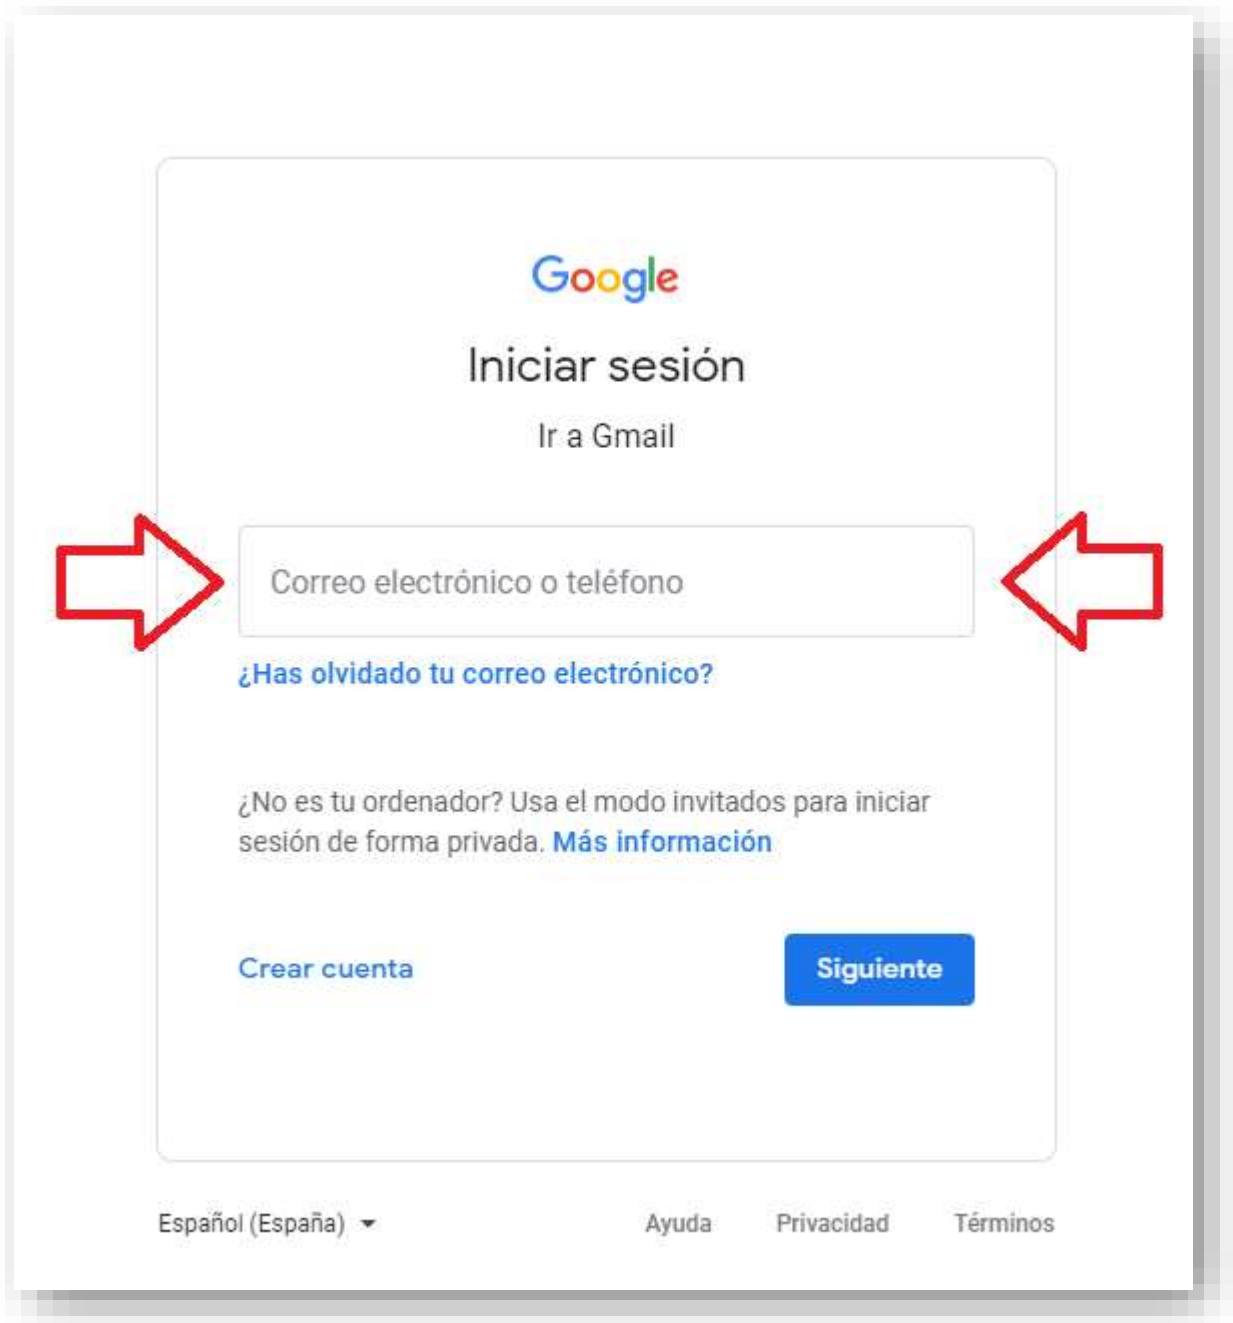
Google

Iniciar sesión

Ir a Gmail

Correo electrónico o teléfono

¿Has olvidado tu correo electrónico?

¿No es tu ordenador? Usa el modo invitados para iniciar sesión de forma privada. Más información

Crear cuenta

Siguiente

Español (España)

Ayuda

Privacidad

Términos